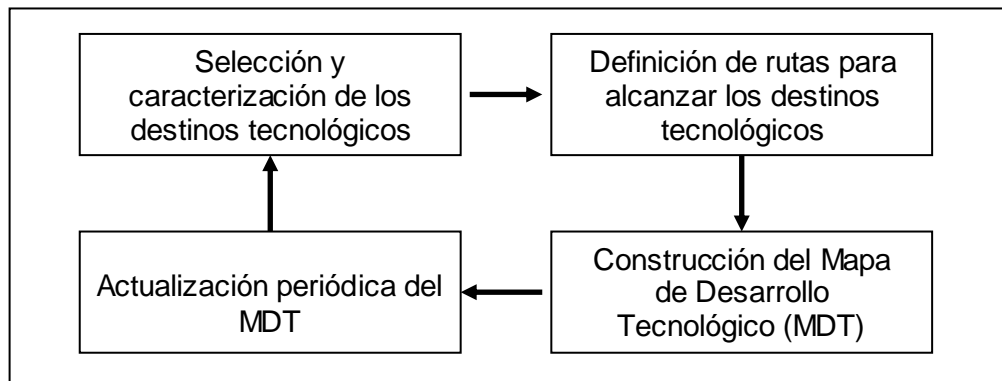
Selección y caracterización de los destinos tecnológicos

Definición de rutas para alcanzar los destinos tecnológicos

Construcción del Mapa de Desarrollo Tecnológico (MDT)

Actualización periódica del MDT